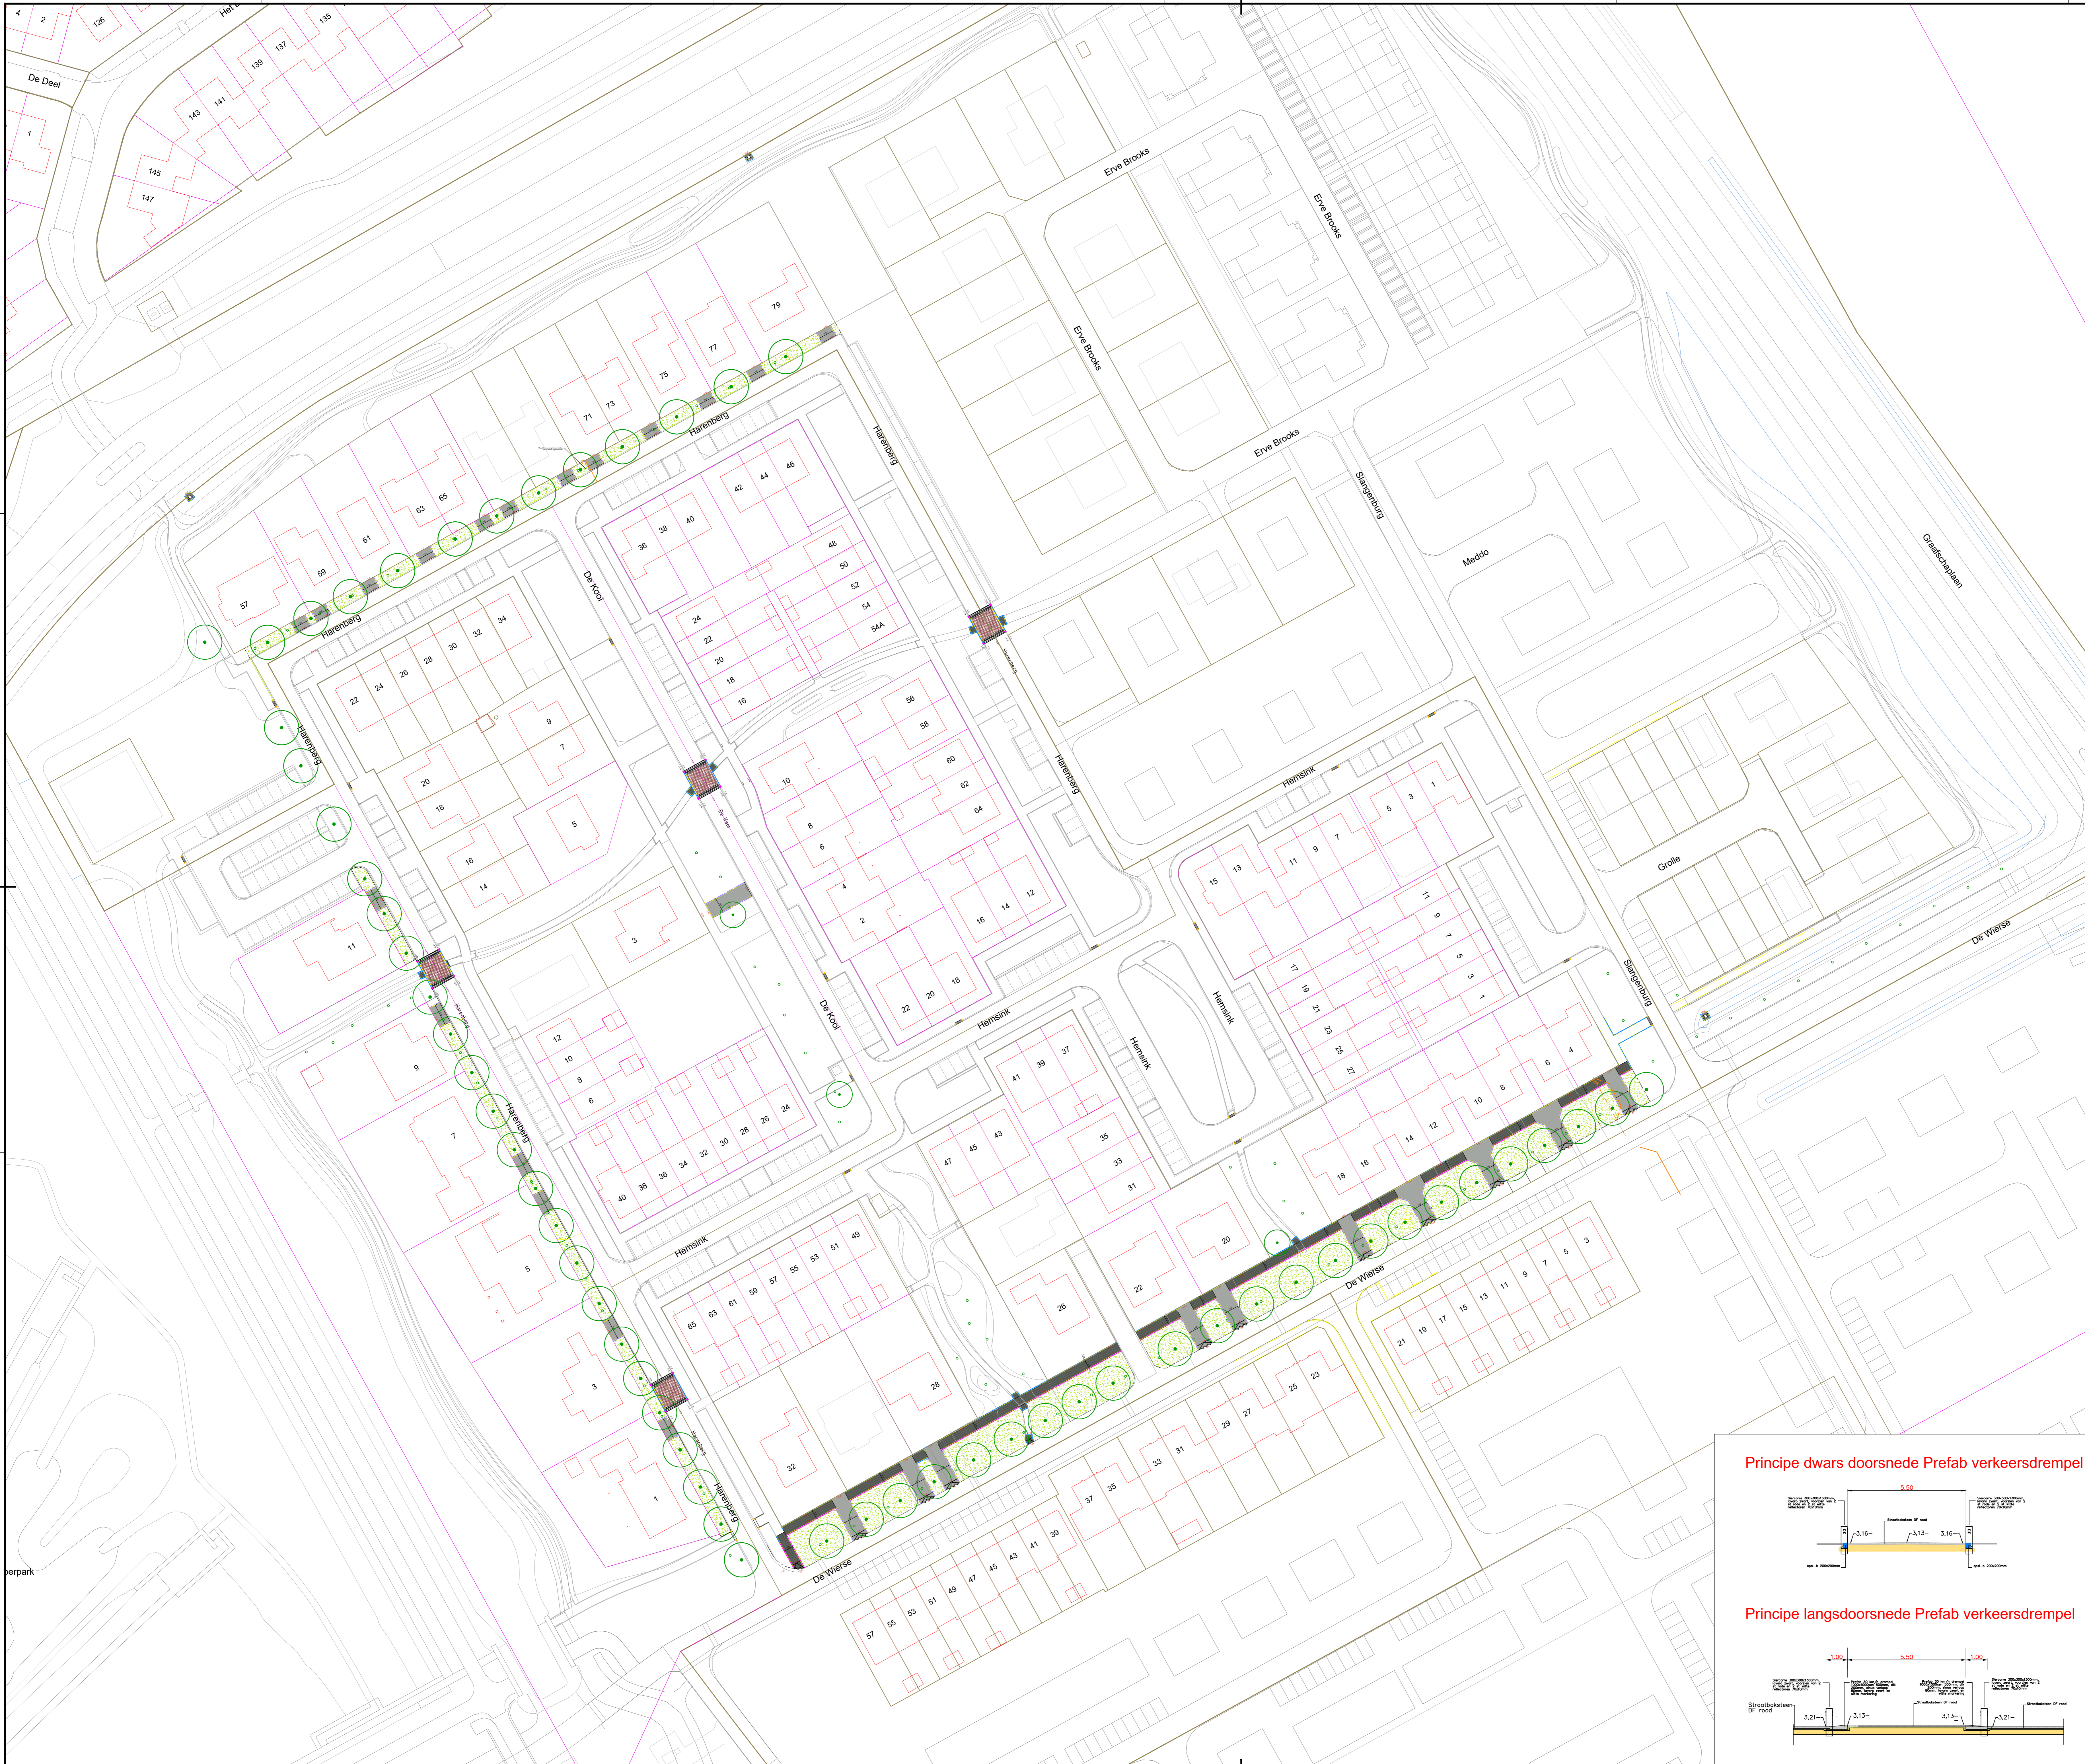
4
2
126
Het
135
De Deel
139
137
143
141
1
145
147
79
77
75
71
73
Harenberg
63
65
61
59
57
Harenberg
Erve Brooks
Erve Brooks
Erve Brooks
Erve Brooks
Harenberg
Slangenburg
Meddo
Graafschaplaan
42
44
46
36
38
40
De Kooi
48
50
52
54
54A
24
22
20
18
16
22
24
26
28
30
32
34
Harenberg
9
7
20
18
5
16
14
56
58
10
60
62
64
8
6
4
2
16
14
12
22
20
18
Harenberg
Hemsink
5
3
1
15
13
11
9
7
Grolle
De Wierse
11
9
7
5
3
1
17
19
21
23
25
27
Slangenburg
Hemsink
Hemsink
Hemsink
De Kooi
3
11
9
7
5
3
1
Harenberg
Harenberg
12
10
8
6
24
26
28
30
32
34
36
38
40
41
39
37
47
45
43
35
33
31
6
4
8
10
12
14
16
18
20
Hemsink
49
51
53
55
57
59
61
63
65
22
26
28
32
De Wierse
21
19
17
15
13
11
9
7
5
3
25
23
29
27
33
31
37
35
39
41
43
45
47
49
51
53
55
57
De Wierse
erpark
Principe dwars doorsnede Prefab verkeersdrempel
5,50
3,16
3,13
3,16
Principe langsdoorsnede Prefab verkeersdrempel
1,00
5,50
1,00
Straatbaksteen DF rood
3,21
3,13
3,13
3,21